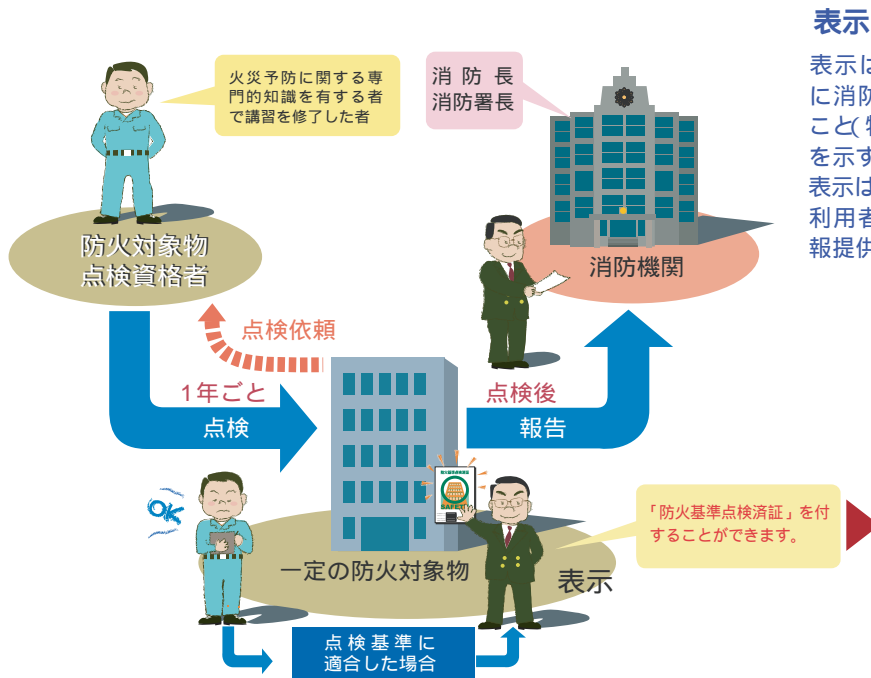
火災予防に関する専門的知識を有する者で講習を修了した者

消 防 長
消防署長

表示

表示は
に消防
こと(特
を示す
表示は
利用者
報提供

防火対象物
点検資格者

消防機関

点検依頼

1年ごと
点検

点検後
報告

OK

SAFETY

「防火基準点検済証」を付することができます。

一定の防火対象物

表示

点検基準に
適合した場合